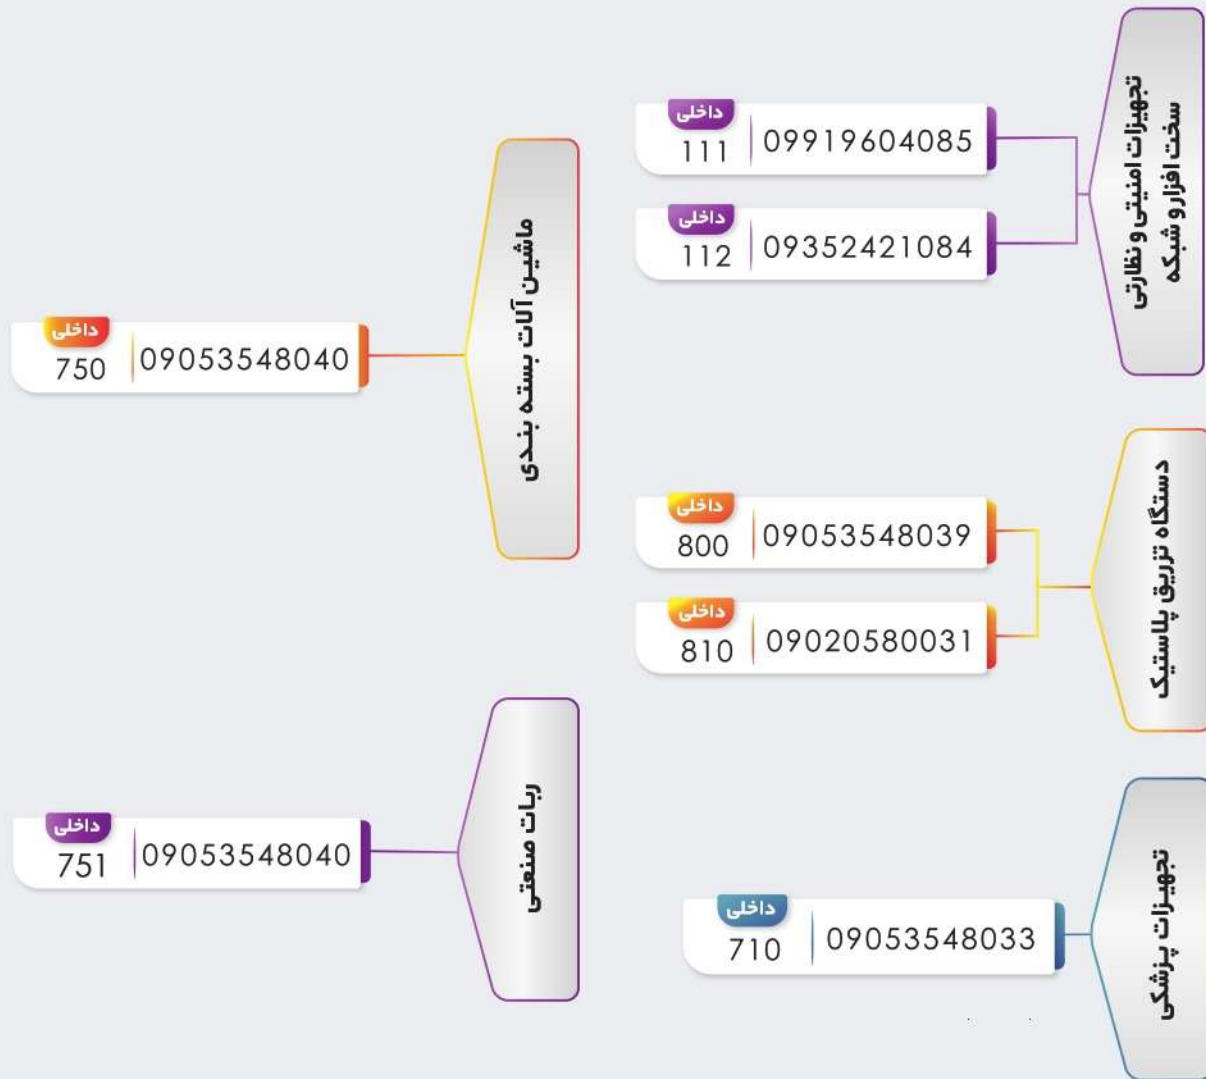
تجهیزات امنیتی و نظارتی سخت افزار و شبکه

داخلی
111
09919604085

داخلی
112
09352421084

دستگاه تزریق پلاستیک

داخلی
800
09053548039

داخلی
810
09020580031

تجهیزات پزشکی

داخلی
710
09053548033

ماشین آلات بسته بندی

داخلی
750
09053548040

ربات صنعتی

داخلی
751
09053548040